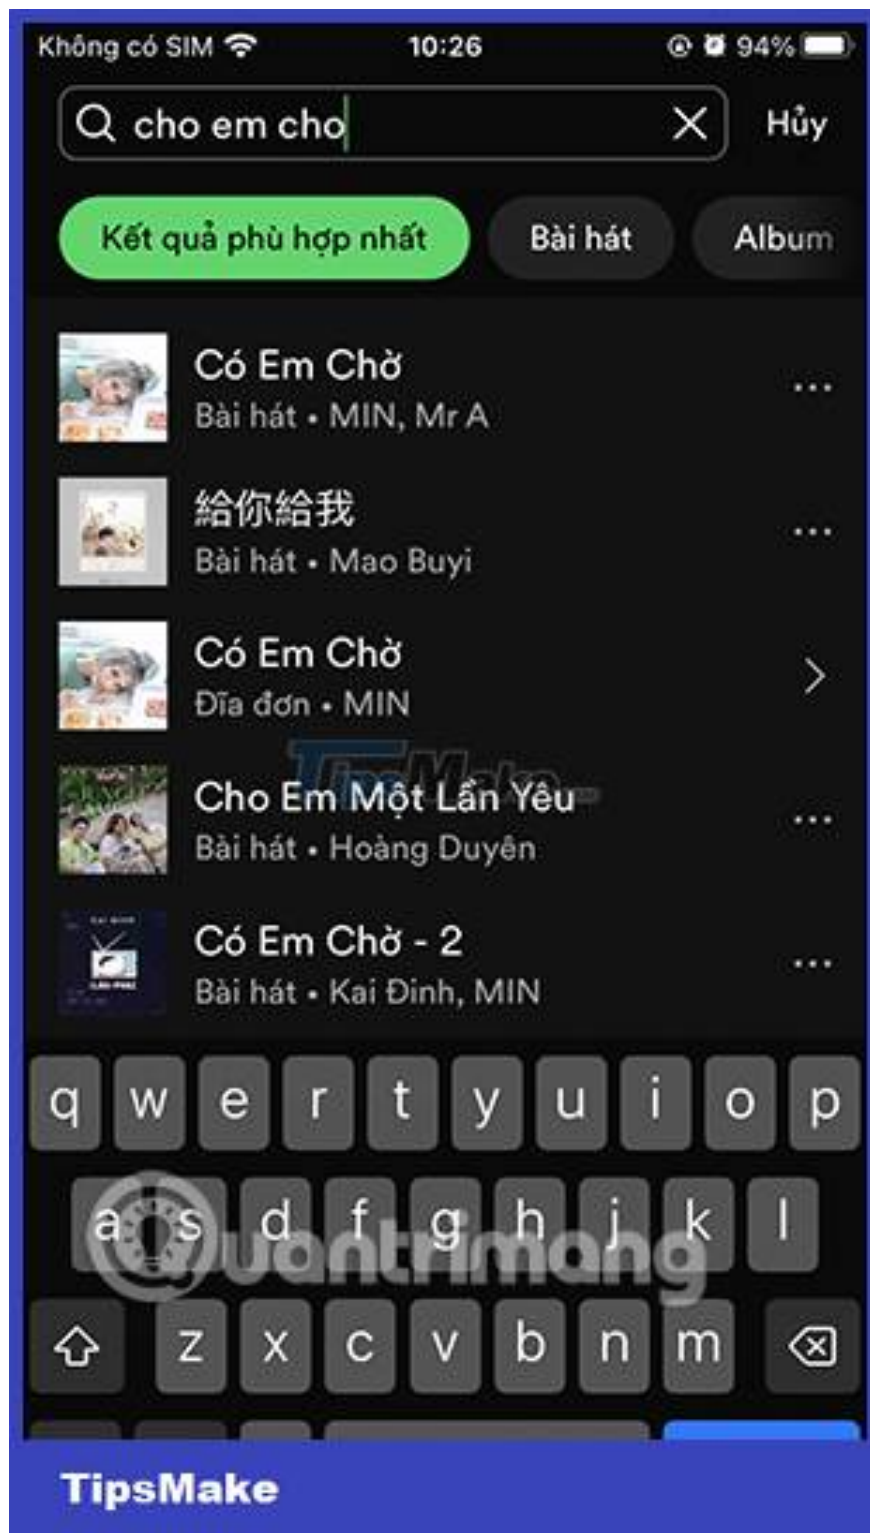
Không có SIM 10:26 94%

cho em cho

Hủy

Kết quả phù hợp nhất

Bài hát

Album

Có Em Chờ
Bài hát • MIN, Mr A

給你給我
Bài hát • Mao Buyi

Có Em Chờ
Đĩa đơn • MIN

Cho Em Một Lần Yêu
Bài hát • Hoàng Duyên

Có Em Chờ - 2
Bài hát • Kai Đinh, MIN

q w e r t y u i o p
a s d f g h j k l
z x c v b n m

TipsMake